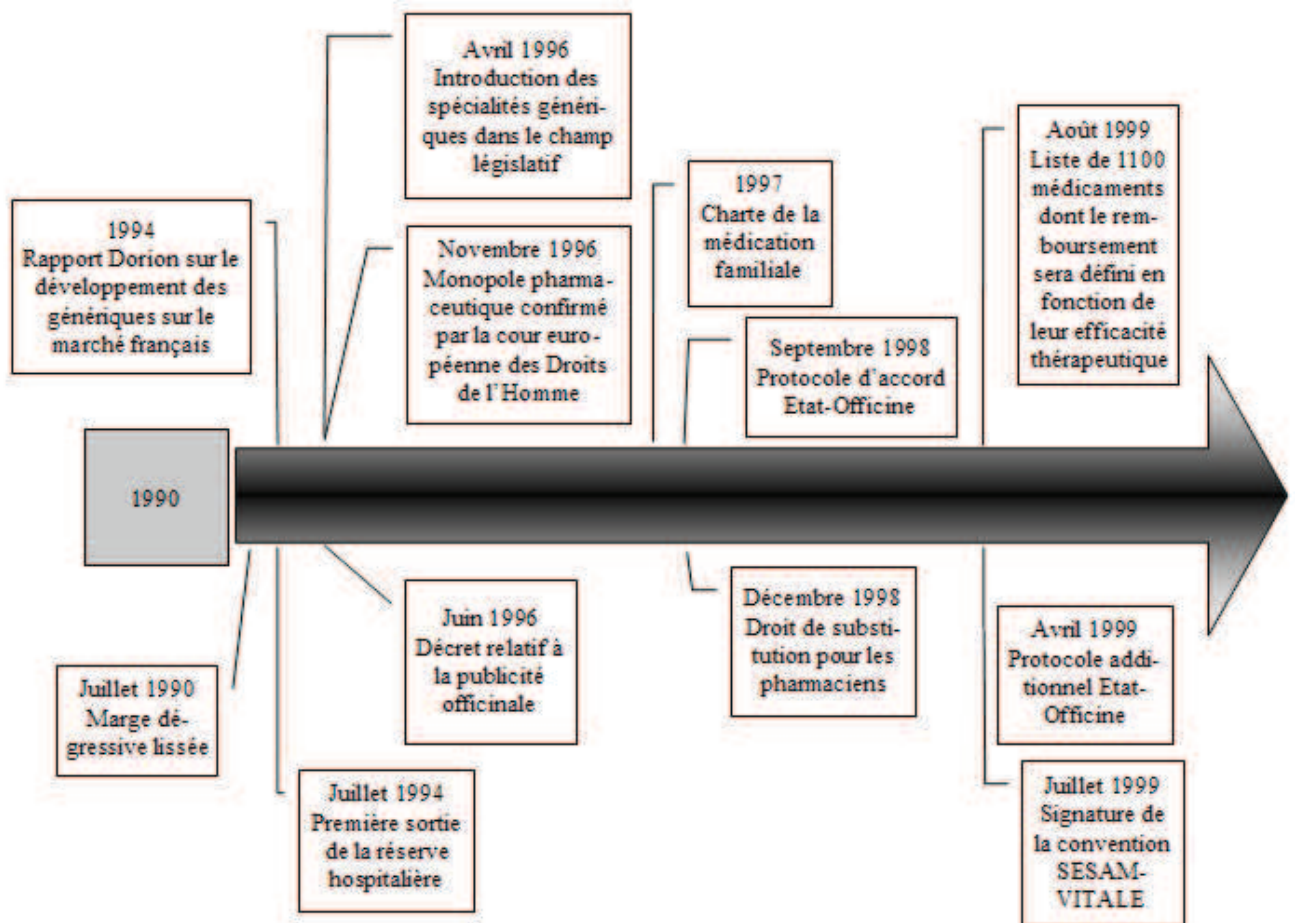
1990

1994
Rapport Dorion sur le développement des génériques sur le marché français

Juillet 1990
Marge dégressive lissée

Avril 1996
Introduction des spécialités génériques dans le champ législatif

Novembre 1996
Monopole pharmaceutique confirmé par la cour européenne des Droits de l'Homme

Juin 1996
Décret relatif à la publicité officinale

Juillet 1994
Première sortie de la réserve hospitalière

1997
Charte de la médication familiale

Septembre 1998
Protocole d'accord Etat-Officine

Décembre 1998
Droit de substitution pour les pharmaciens

Août 1999
Liste de 1100 médicaments dont le remboursement sera défini en fonction de leur efficacité thérapeutique

Avril 1999
Protocole additionnel Etat-Officine

Juillet 1999
Signature de la convention SESAM-VITALE